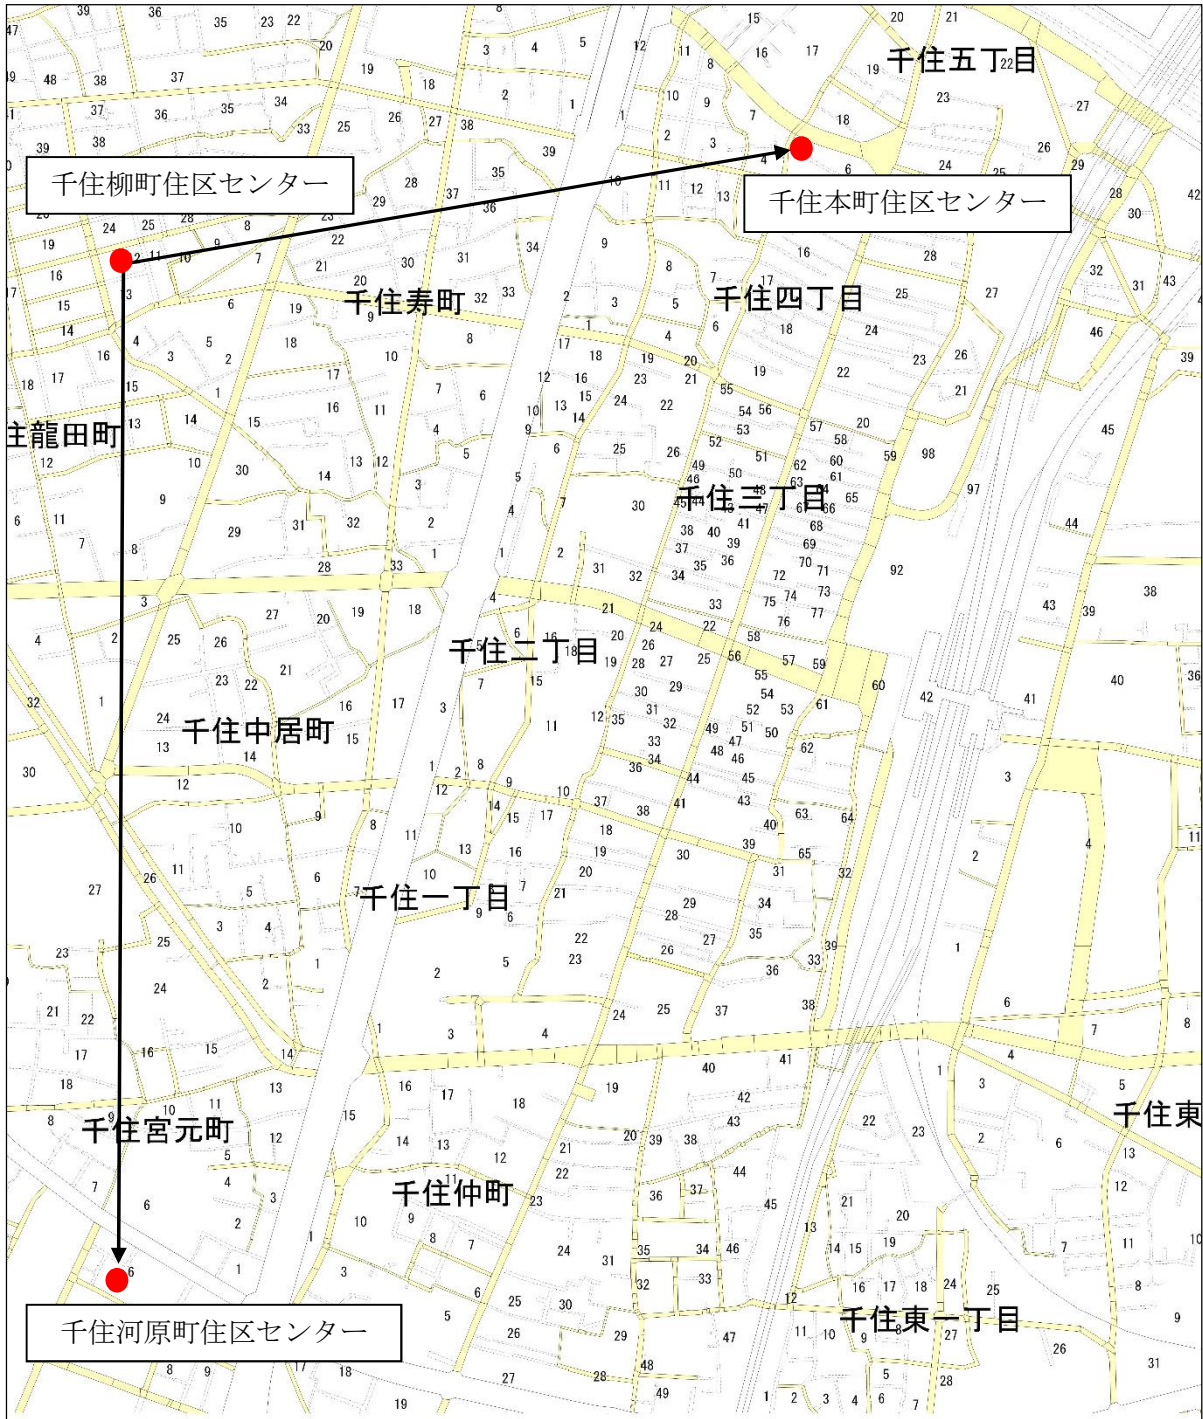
千住柳町住区センター

千住本町住区センター

千住河原町住区センター

千住五丁目

千住寿町

千住四丁目

住龍田町

千住三丁目

千住二丁目

千住中居町

千住一丁目

千住宮元町

千住仲町

千住東一丁目

千住東